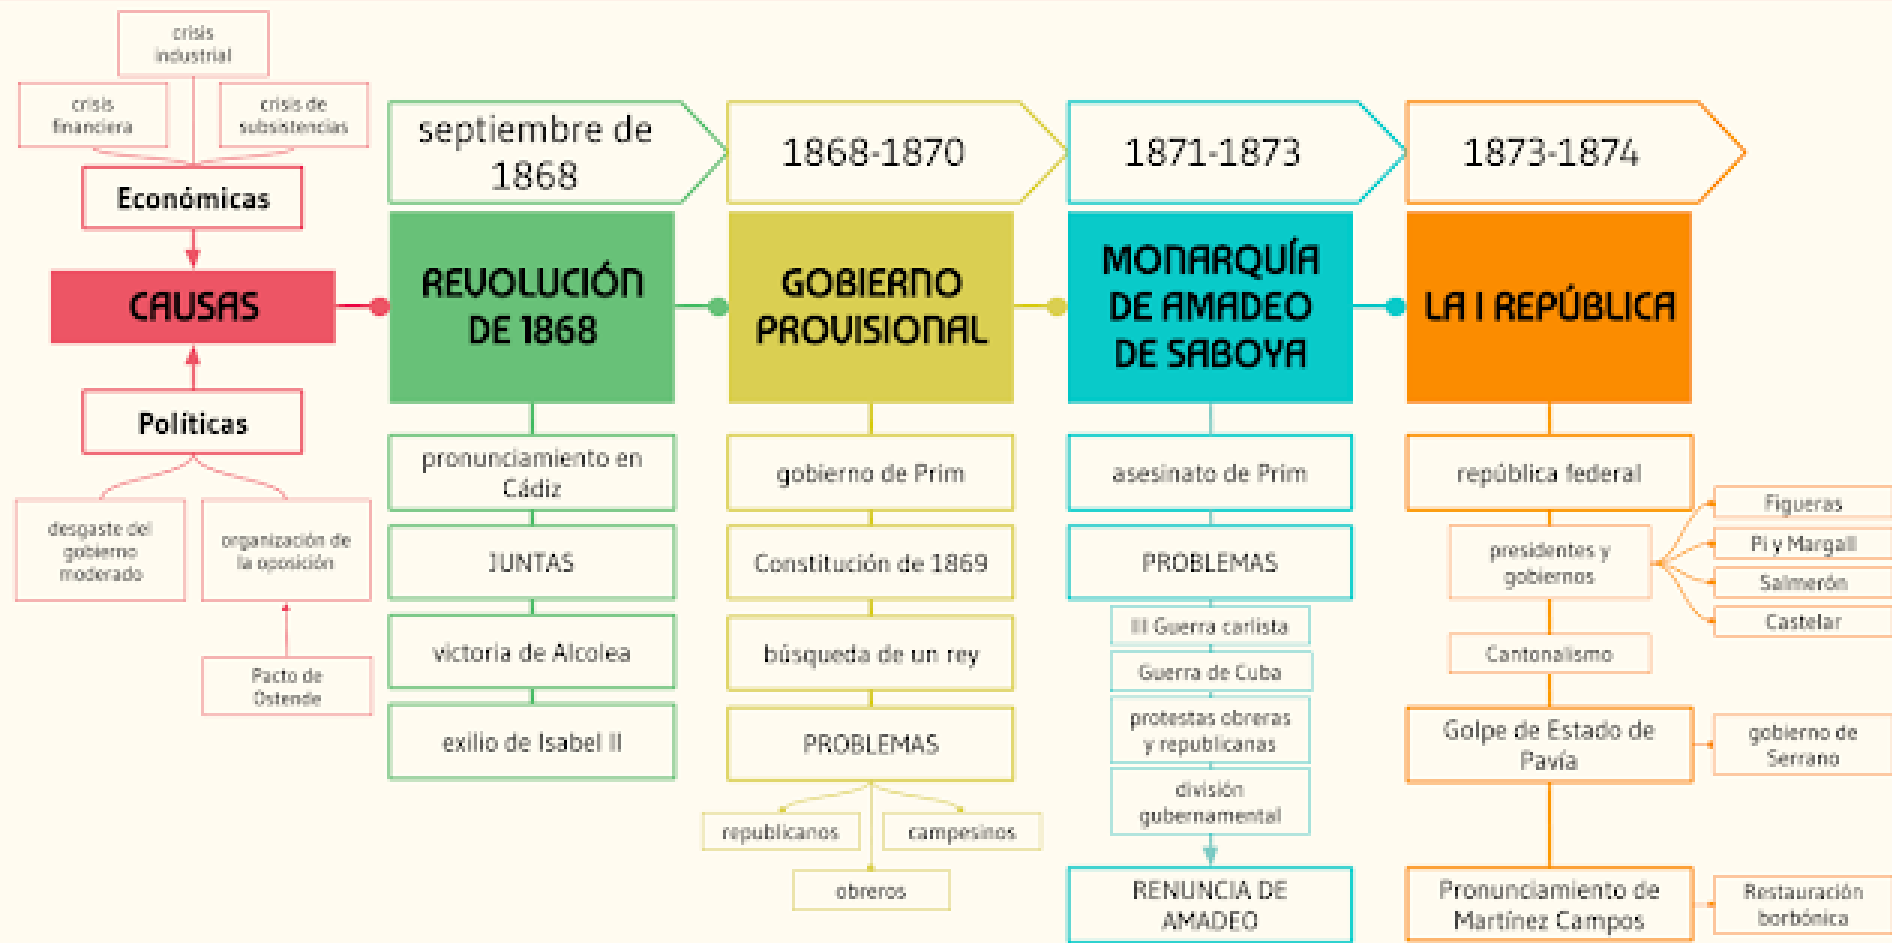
crisis industrial

crisis financiera

crisis de subsistencias

Económicas

CAUSAS

Políticas

desgaste del gobierno moderado

organización de la oposición

Pacto de Ostende

septiembre de 1868

REVOLUCIÓN DE 1868

pronunciamiento en Cádiz

JUNTAS

victoria de Alcolea

exilio de Isabel II

1868-1870

GOBIERNO PROVISIONAL

gobierno de Prim

Constitución de 1869

búsqueda de un rey

PROBLEMAS

republicanos

campesinos

obreros

1871-1873

MONARQUÍA DE AMADEO DE SABOYA

asesinato de Prim

PROBLEMAS

III Guerra carlista

Guerra de Cuba

protestas obreras y republicanas

división gubernamental

RENUNCIA DE AMADEO

1873-1874

LA I REPÚBLICA

república federal

presidentes y gobiernos

Figueras

Pi y Margall

Salmerón

Castelar

Cantonalismo

Golpe de Estado de Pavía

gobierno de Serrano

Pronunciamiento de Martínez Campos

Restauración borbónica